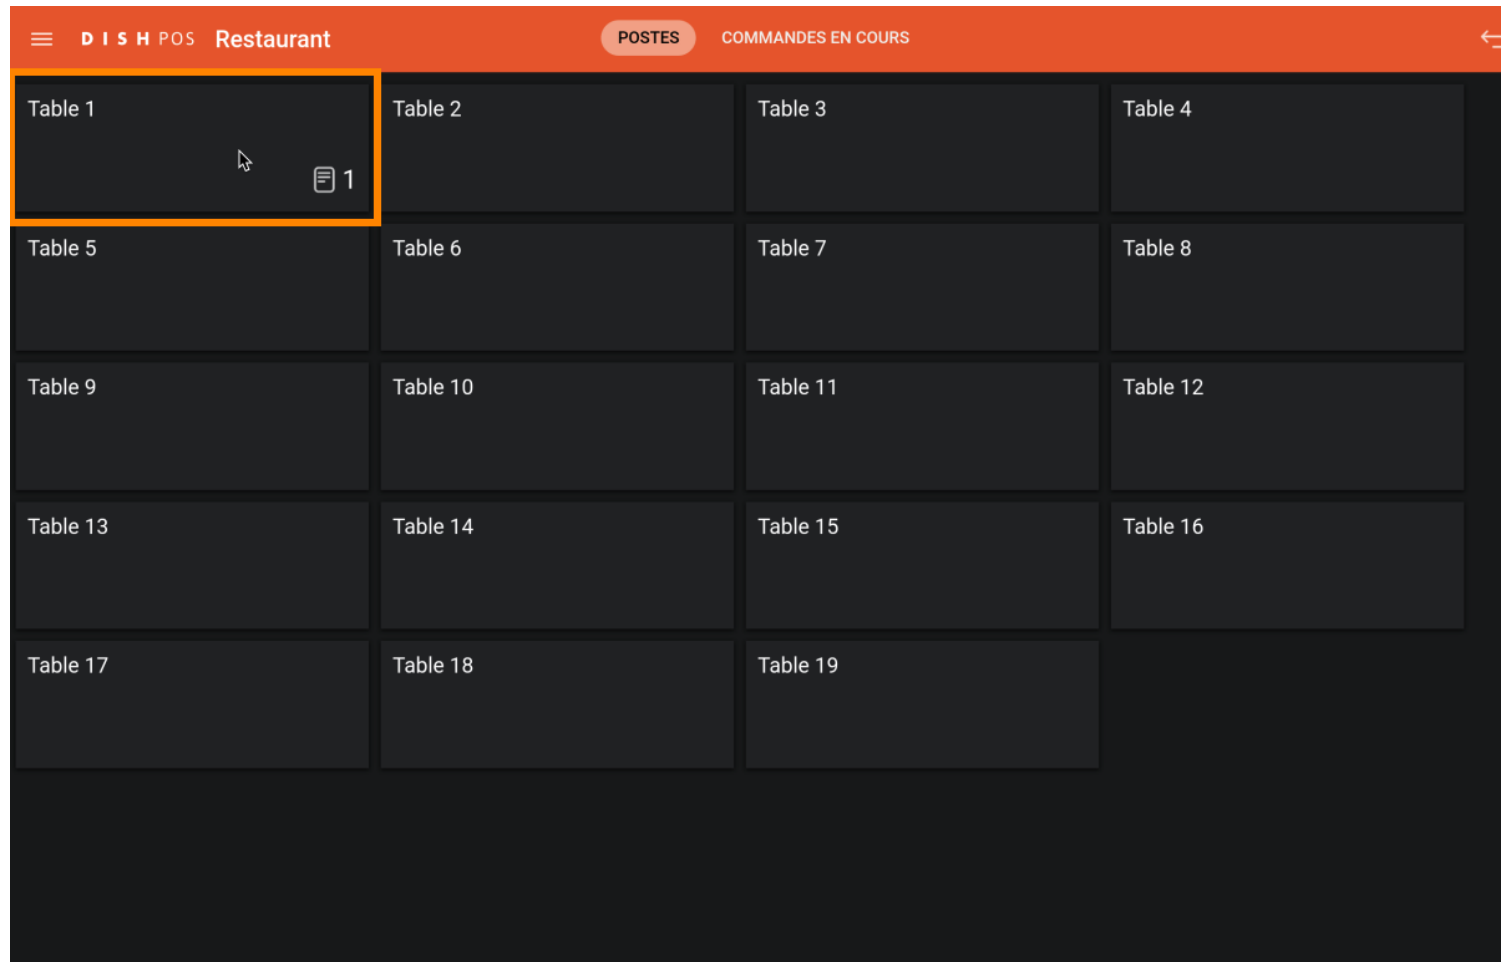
DISH POS Restaurant

POSTES COMMANDES EN COURS

Table 1
1

Table 2

Table 3

Table 4

Table 5

Table 6

Table 7

Table 8

Table 9

Table 10

Table 11

Table 12

Table 13

Table 14

Table 15

Table 16

Table 17

Table 18

Table 19